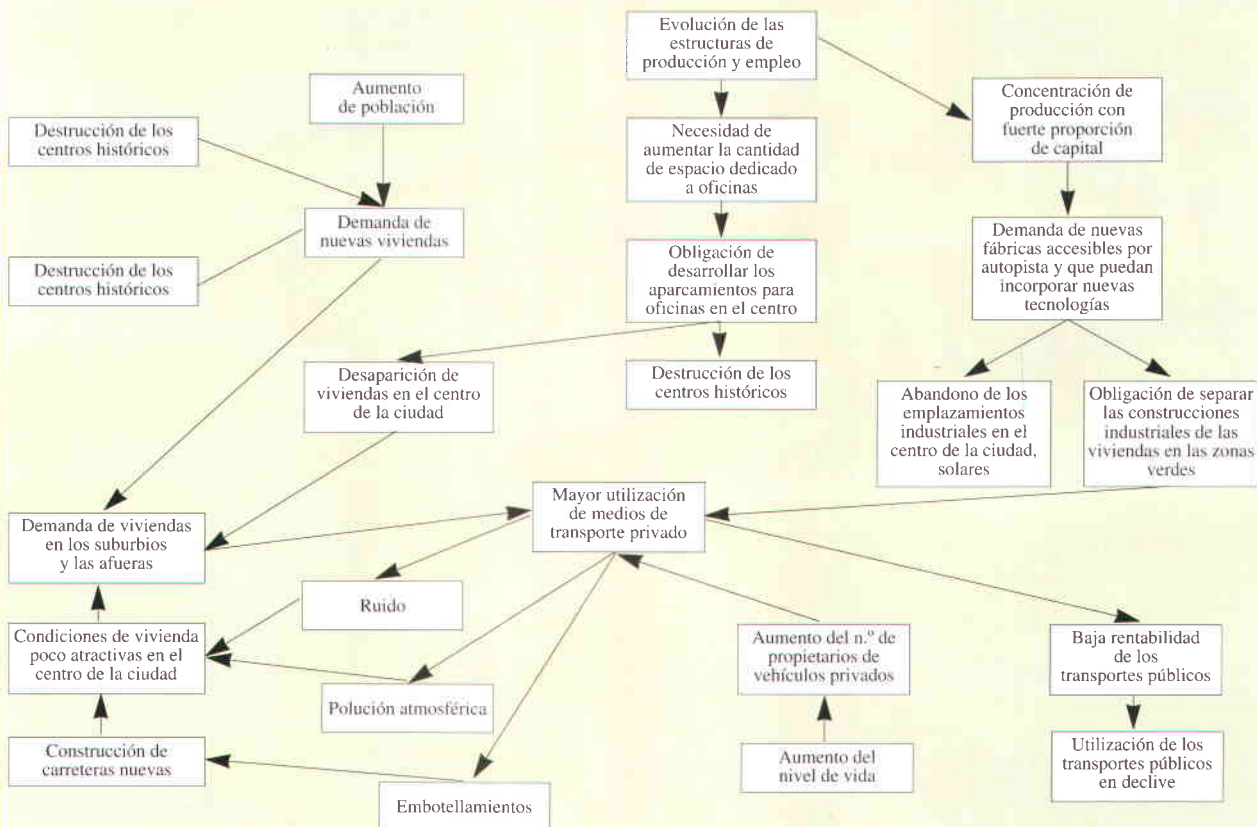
Evolución de las estructuras de producción y empleo

Aumento de población

Destrucción de los centros históricos

Concentración de producción con fuerte proporción de capital

Necesidad de aumentar la cantidad de espacio dedicado a oficinas

Demanda de nuevas viviendas

Destrucción de los centros históricos

Obligación de desarrollar los aparcamientos para oficinas en el centro

Demanda de nuevas fábricas accesibles por autopista y que puedan incorporar nuevas tecnologías

Desaparición de viviendas en el centro de la ciudad

Destrucción de los centros históricos

Abandono de los emplazamientos industriales en el centro de la ciudad, solares

Obligación de separar las construcciones industriales de las viviendas en las zonas verdes

Mayor utilización de medios de transporte privado

Demanda de viviendas en los suburbios y las afueras

Ruido

Condiciones de vivienda poco atractivas en el centro de la ciudad

Polución atmosférica

Aumento del n.º de propietarios de vehículos privados

Baja rentabilidad de los transportes públicos

Construcción de carreteras nuevas

Aumento del nivel de vida

Utilización de los transportes públicos en declive

Embotellamientos